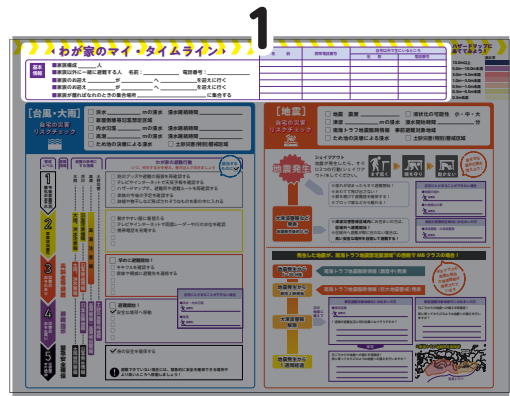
1

わが家のマイ・タイムライン

基本情報

■家族構成＿＿＿人
■家族以外に一緒に避難する人　名前：＿＿＿＿　電話番号：＿＿＿＿
■家族のお迎え＿＿＿が＿＿＿へ＿＿＿を迎えに行く
■家族のお迎え＿＿＿が＿＿＿へ＿＿＿を迎えに行く
■家族が離ればなれのときの集合場所＿＿＿＿に集合する

ハザードマップで調べてみよう

【台風・大雨】
自宅の災害リスクチェック

□ 洪水＿＿＿mの浸水　浸水継続時間
□ 家屋倒壊等氾濫想定区域
□ 内水氾濫＿＿＿mの浸水　浸水継続時間
□ 高潮＿＿＿mの浸水　浸水継続時間
□ 土砂災害の危険による注意　□ 土砂災害(特別)警戒区域

わが家の避難行動

□ 避難場所を確認する
□ 持ち出し品を確認する
□ 避難の準備をする
□ 避難を開始する

【地震】
自宅の災害リスクチェック

□ 地震　震度＿＿＿　□ 液状化の可能性　小・中・大
□ 津波＿＿＿mの浸水　浸水継続時間
□ 南海トラフ地震臨時情報　事前避難対象地域
□ 土砂災害の危険による注意　□ 土砂災害(特別)警戒区域

シェイクアウト

地震発生

大津波警報等発表

南海トラフ地震臨時情報

地震発生から

地震発生から

地震発生から